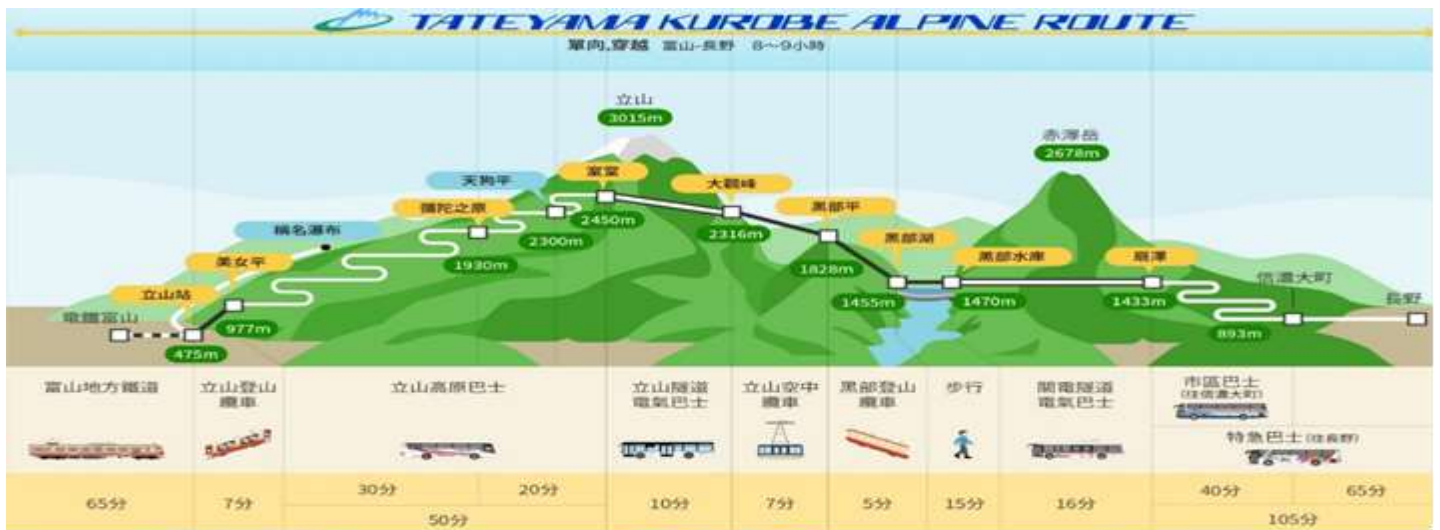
TATEYAMA KUROBE ALPINE ROUTE

單向穿越 富山-長野 8~9小時

立山
3015m

赤澤岳
2678m

天狗平
室堂
大觀峰
彌陀之原
黑部平
稱名瀑布
黑部湖
黑部水庫
扇澤
美女平
信濃大町
立山站
長野
電鐵富山

2450m
2316m
2300m
1930m
1828m
1455m
1470m
1433m
977m
893m
475m

| 富山地方鐵道 | 立山登山纜車 | 立山高原巴士 | | 立山隧道電氣巴士 | 立山空中纜車 | 黑部登山纜車 | 步行 | 關電隧道電氣巴士 | 市區巴士 (往信濃大町) 特急巴士 (往長野) | |
|---|---|---|---|---|---|---|---|---|---|---|
| 65分 | 7分 | 30分 | 20分 | 10分 | 7分 | 5分 | 15分 | 16分 | 40分 | 65分 |
| | | 50分 | | | | | | | 105分 | |